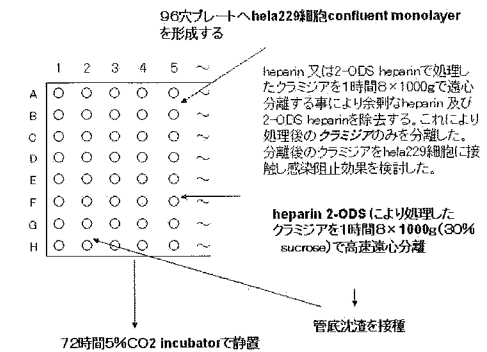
96穴プレートへhela229細胞confluent monolayerを形成する

|   | 1 | 2 | 3 | 4 | 5 | ~ |
|---|---|---|---|---|---|---|
| A | O | O | O | O | O | ~ |
| B | O | O | O | O | O | ~ |
| C | O | O | O | O | O | ~ |
| D | O | O | O | O | O | ~ |
| E | O | O | O | O | O | ~ |
| F | O | O | O | O | O | ~ |
| G | O | O | O | O | O | ~ |
| H | O | O | O | O | O | ~ |

heparin 又は2-ODS heparinで処理したクラミジアを1時間8×1000gで遠心分離する事により余剰なheparin 及び2-ODS heparinを除去する。これにより処理後のクラミジアのみを分離した。分離後のクラミジアをhela229細胞に接触し感染阻止効果を検討した。

heparin 2-ODSにより処理したクラミジアを1時間8×1000g(30% sucrose)で高速遠心分離

管底沈渣を接種

72時間5%CO2 incubatorで静置